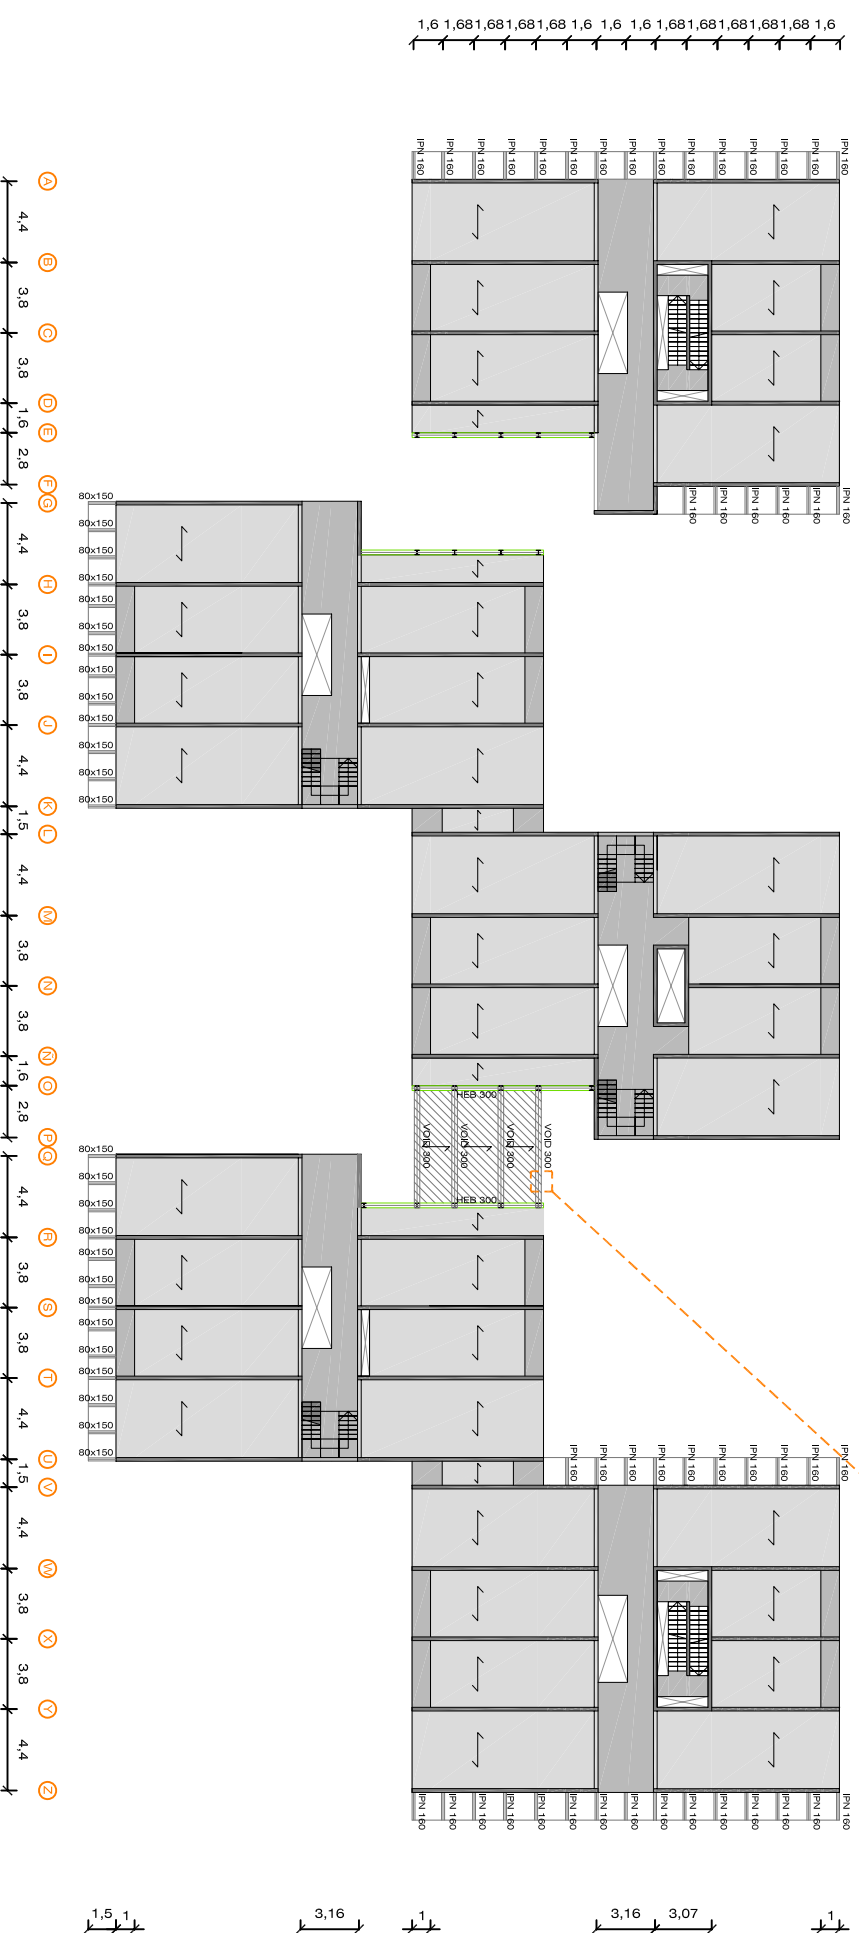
1,6 1,68 1,68 1,68 1,68 1,6 1,6 1,6 1,68 1,68 1,68 1,68 1,68 1,6

A
4,4
B
3,8
C
3,8
D
1,6
E
2,8
F G
4,4
H
3,8
I
3,8
J
4,4
K
1,5
L
4,4
M
3,8
N
3,8
N O
1,6
O
2,8
P Q
4,4
R
3,8
S
3,8
T
4,4
U
1,5
V
4,4
W
3,8
X
3,8
Y
4,4
Z

IPN 160
IPN 160
IPN 160
IPN 160
IPN 160
IPN 160
IPN 160
IPN 160
IPN 160
IPN 160
IPN 160
IPN 160
IPN 160
IPN 160

IPN 160
IPN 160
IPN 160
IPN 160
IPN 160
IPN 160

80x150
80x150
80x150
80x150
80x150
80x150
80x150
80x150
80x150
80x150
80x150
80x150

HEB 300
VOID 300
VOID 300
VOID 300
VOID 300
HEB 300

80x150
80x150
80x150
80x150
80x150
80x150
80x150
80x150
80x150
80x150
80x150
80x150

IPN 160
IPN 160
IPN 160
IPN 160
IPN 160
IPN 160
IPN 160
IPN 160
IPN 160
IPN 160

IPN 160
IPN 160
IPN 160
IPN 160
IPN 160
IPN 160
IPN 160
IPN 160
IPN 160
IPN 160
IPN 160
IPN 160
IPN 160
IPN 160

1,5 1
3,16
1
3,16 3,07
1